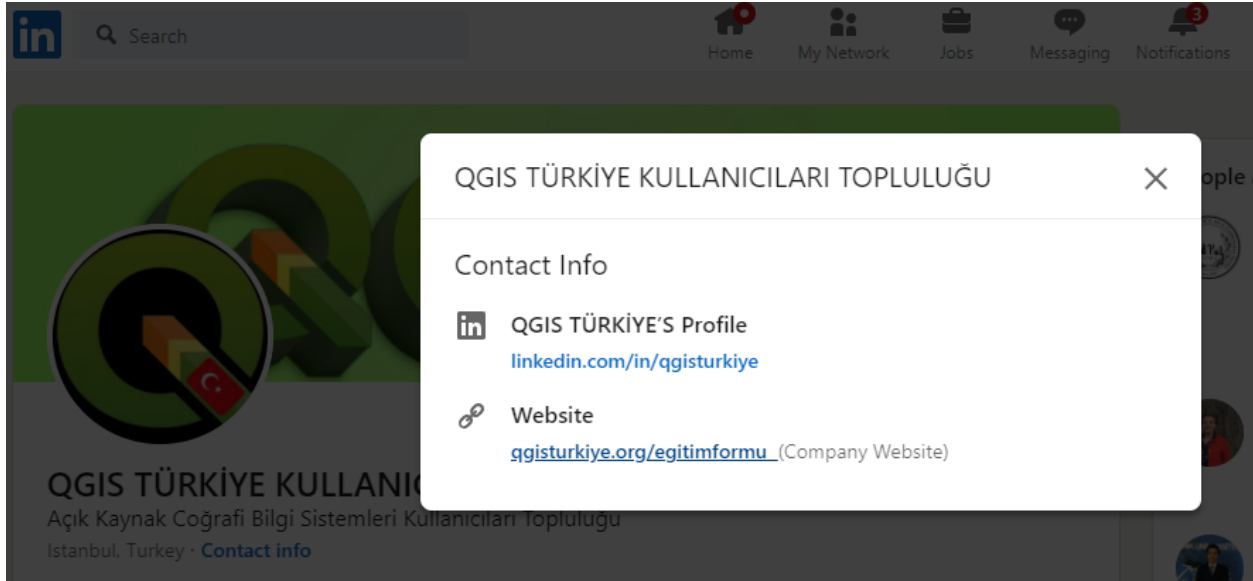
in Search

Home My Network Jobs Messaging Notifications

QGIS TÜRKİYE KULLANICILARI TOPLULUĞU ✕

Contact Info

QGIS TÜRKİYE'S Profile
linkedin.com/in/qgisturkiye

Website
qgisturkiye.org/egitimformu (Company Website)

QGIS TÜRKİYE KULLANIC
Açık Kaynak Coğrafi Bilgi Sistemleri Kullanıcıları Topluluğu
Istanbul, Turkey · Contact info

ople